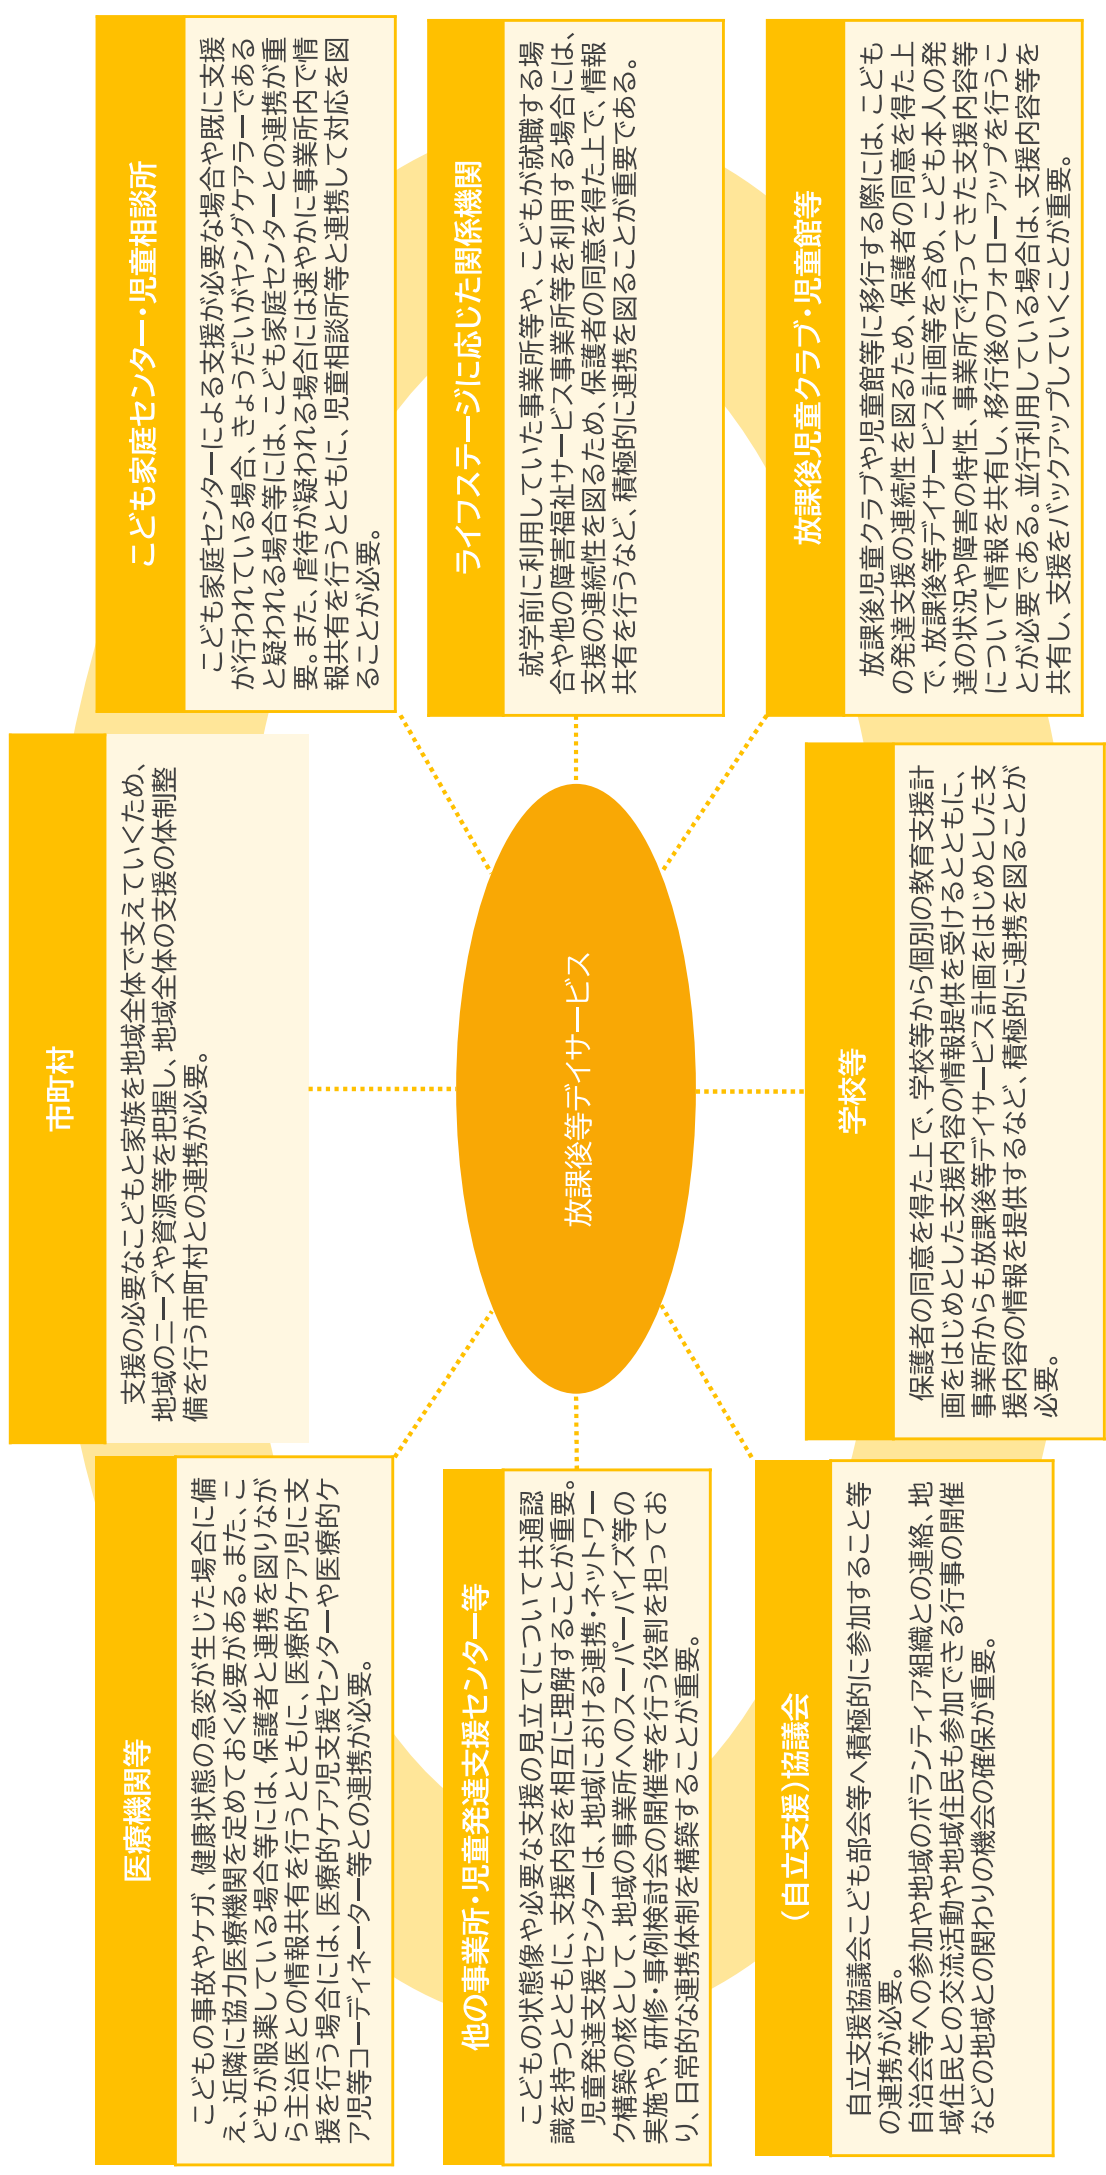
こども家庭センター・児童相談所

こども家庭センターによる支援が必要な場合や既に支援が行われている場合、きょうだいがヤングケアラーであると疑われる場合等には、こども家庭センターとの連携が重要。また、虐待が疑われる場合には速やかに事業所内で情報共有を行うとともに、児童相談所等と連携して対応を図ることが必要。

ライフステージに応じた関係機関

就学前に利用していた事業所等や、こどもが就職する場合や他の障害福祉サービス事業所等を利用する場合には、支援の連続性を図るため、保護者の同意を得た上で、情報共有を行うなど、積極的に連携を図ることが重要である。

放課後児童クラブ・児童館等

放課後児童クラブや児童館等に移行する際には、こどもの発達支援の連続性を図るため、保護者の同意を得た上で、放課後等デイサービス計画等を含め、こども本人の発達の状況や障害の特性、事業所で行ってきた支援内容等について情報を共有し、移行後のフォローアップを行うことが必要である。並行利用している場合は、支援内容等を共有し、支援をバックアップしていくことが重要。

市町村

支援の必要なこどもと家族を地域全体で支えていくため、地域のニーズや資源等を把握し、地域全体の支援の体制整備を行う市町村との連携が必要。

放課後等デイサービス

学校等

保護者の同意を得た上で、学校等から個別の教育支援計画をはじめとした支援内容の情報提供を受けるとともに、事業所からも放課後等デイサービス計画をはじめとした支援内容の情報を提供するなど、積極的に連携を図ることが必要。

医療機関等

こどもの事故やケガ、健康状態の急変が生じた場合に備え、近隣に協力医療機関を定めておく必要がある。また、こどもが服薬している場合等には、保護者と連携を図りながら主治医との情報共有を行うとともに、医療的ケア児に支援を行う場合には、医療的ケア児支援センターや医療的ケア児等コーディネーター等との連携が必要。

他の事業所・児童発達支援センター等

こどもの状態像や必要な支援の見立てについて共通認識を持つとともに、支援内容を相互に理解することが重要。
児童発達支援センターは、地域における連携・ネットワーク構築の核として、地域の事業所へのスーパーバイズ等の実施や、研修・事例検討会の開催等を行う役割を担っており、日常的な連携体制を構築することが重要。

（自立支援）協議会

自立支援協議会こども部会等へ積極的に参加すること等の連携が必要。
自治会等への参加や地域のボランティア組織との連絡、地域住民との交流活動や地域住民も参加できる行事の開催などの地域との関わりの機会の確保が重要。